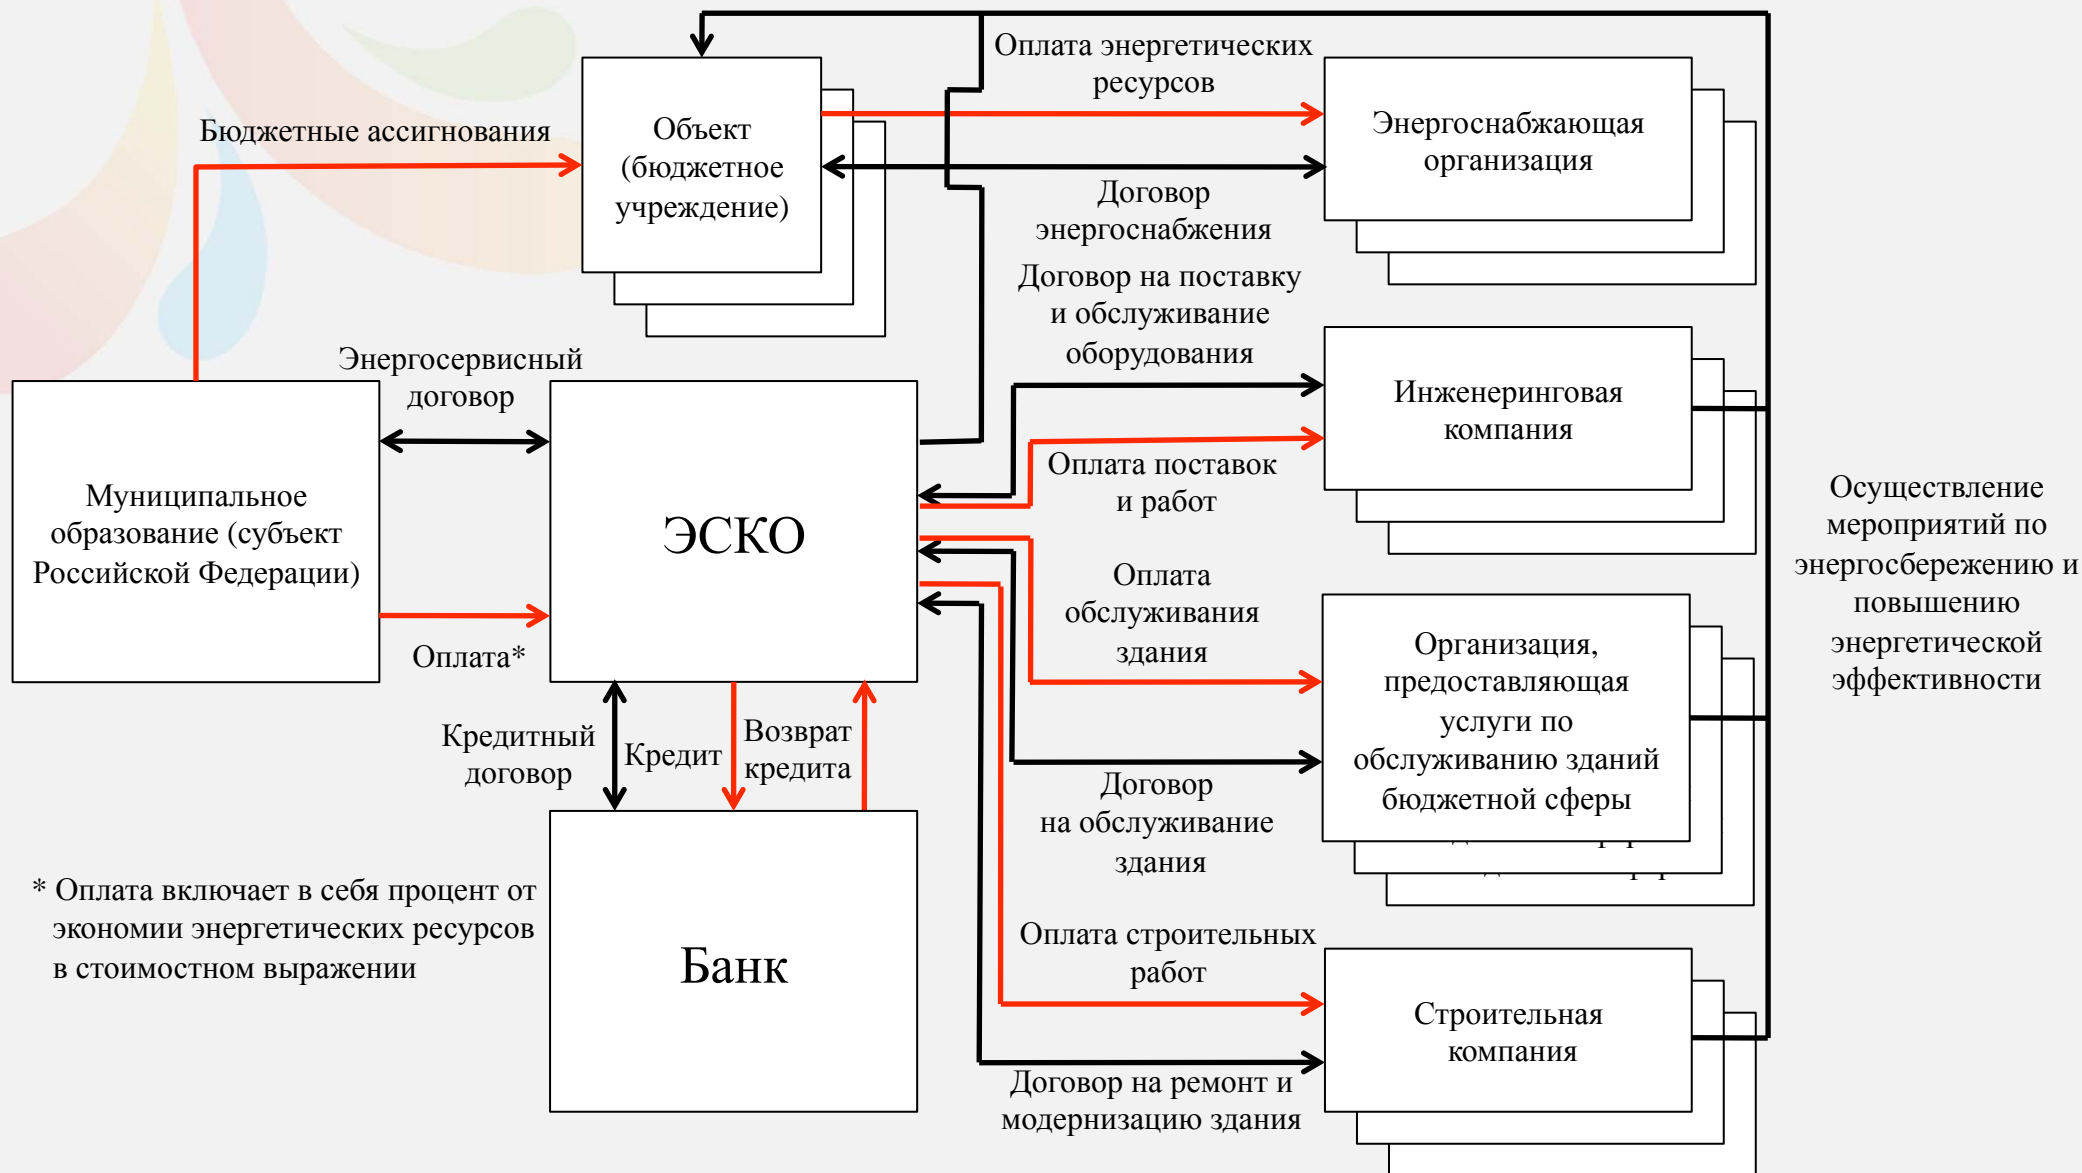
Оплата энергетических ресурсов

Объект (бюджетное учреждение)

Энергоснабжающая организация

Бюджетные ассигнования

Договор энергоснабжения

Договор на поставку и обслуживание оборудования

Энергосервисный договор

Инжениринговая компания

Муниципальное образование (субъект Российской Федерации)

ЭСКО

Оплата поставок и работ

Осуществление мероприятий по энергосбережению и повышению энергетической эффективности

Оплата обслуживания здания

Оплата*

Организация, предоставляющая услуги по обслуживанию зданий бюджетной сферы

Кредитный договор

Кредит

Возврат кредита

Договор на обслуживание здания

* Оплата включает в себя процент от экономии энергетических ресурсов в стоимостном выражении

Банк

Оплата строительных работ

Строительная компания

Договор на ремонт и модернизацию здания